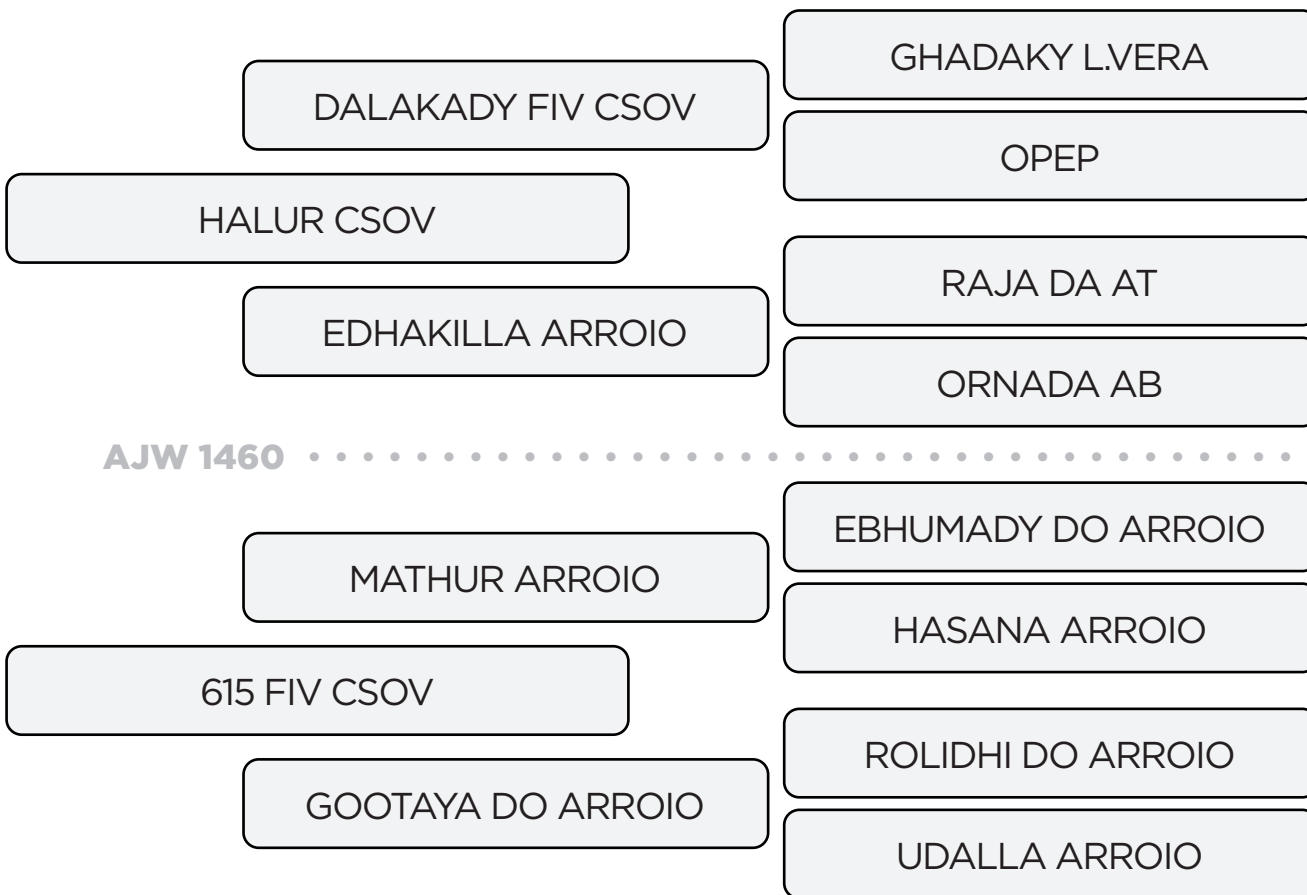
GHADAKY L.VERA

DALAKADY FIV CSOV

OPEP

HALUR CSOV

RAJA DA AT

EDHAKILLA ARROIO

ORNADA AB

AJW 1460

EBHUMADY DO ARROIO

MATHUR ARROIO

HASANA ARROIO

615 FIV CSOV

ROLIDHI DO ARROIO

GOOTAYA DO ARROIO

UDALLA ARROIO